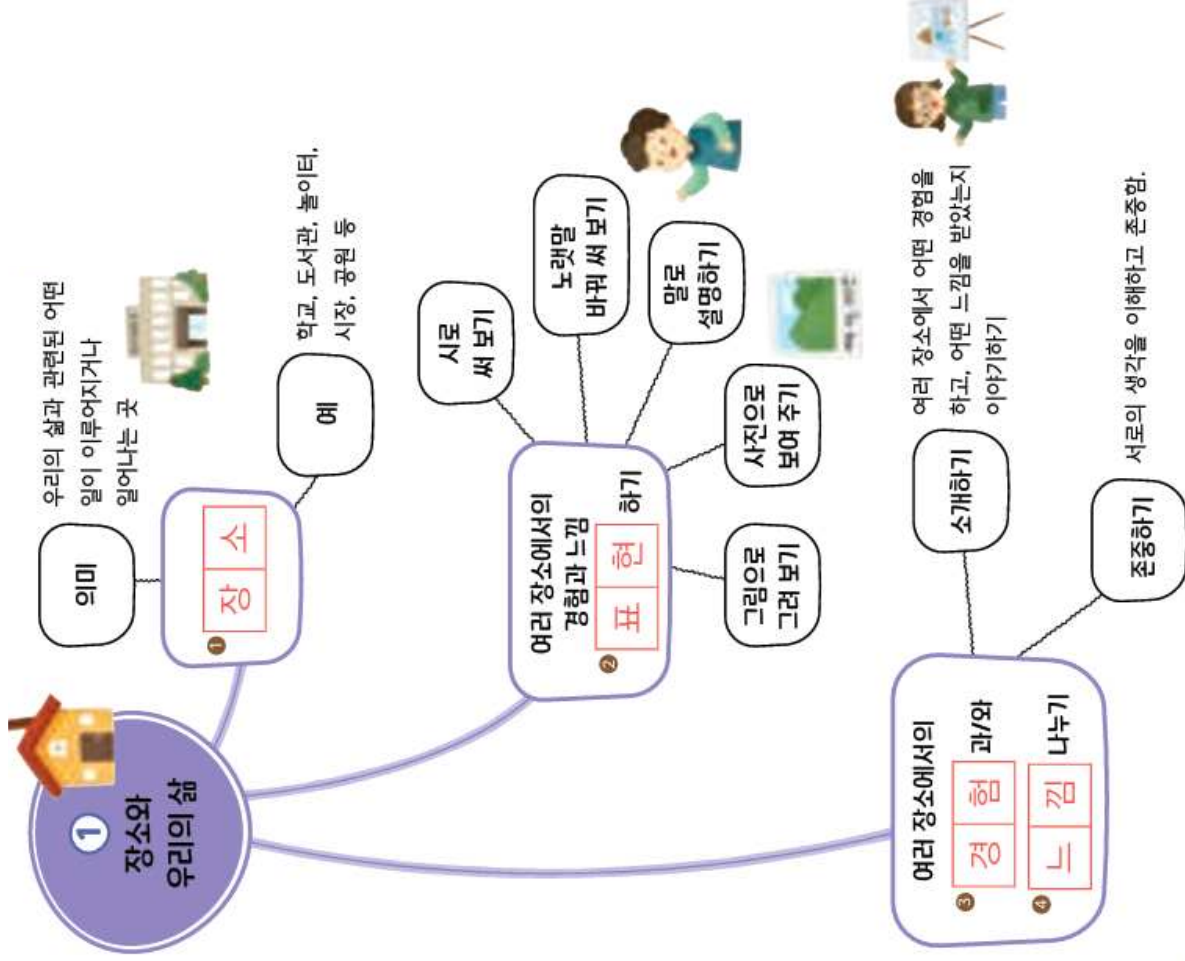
① 장소와 우리의 삶

❶ 장소

의미

우리의 삶과 관련된 어떤 일이 이루어지거나 일어나는 곳

예

학교, 도서관, 놀이터, 시장, 공원 등

여러 장소에서의 경험과 느낌 ❷ 표현 하기

시로 써 보기

노랫말 바꿔 써 보기

말로 설명하기

사진으로 보여 주기

그림으로 그려 보기

여러 장소에서의 ❸ 경험 과/와 ❹ 느낌 나누기

소개하기

여러 장소에서 어떤 경험을 하고, 어떤 느낌을 받았는지 이야기하기

존중하기

서로의 생각을 이해하고 존중함.